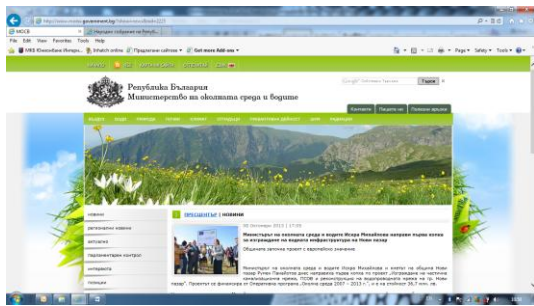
http://www.moew.government.bg/

МОСВ

Народно събрание на Републ...

File Edit View Favorites Tools Help

МКБ Юнионбанк Интерн... | Infratch online | Предлагани сайтове | Get more Add-ons

Page | Safety | Tools

Република България
Министерство на околната среда и водите

Търси

Контакти | Пишете ни | Полезни връзки

новини

регионални новини

актуално

Парламентарен контрол

интервюта

позиции

ПРЕССЕНТЪР | НОВИНИ

30 Октомври 2013 | 17:00

Министърът на околната среда и водите Искра Михайлова направи първа копка за изграждане на водната инфраструктура на Нови пазар

Общината започва проект с европейско значение

Министърът на околната среда и водите Искра Михайлова и кметът на община Нови пазар Румен Панайотов днес направиха първа копка по проект „Изграждане на част от канализационната мрежа, ПСОВ и реконструкция на водопроводната мрежа на гр. Нови пазар". Проектът се финансира от Оперативна програма „Околна среда 2007 – 2013 г.", а на стойност 36,7 млн. лв.